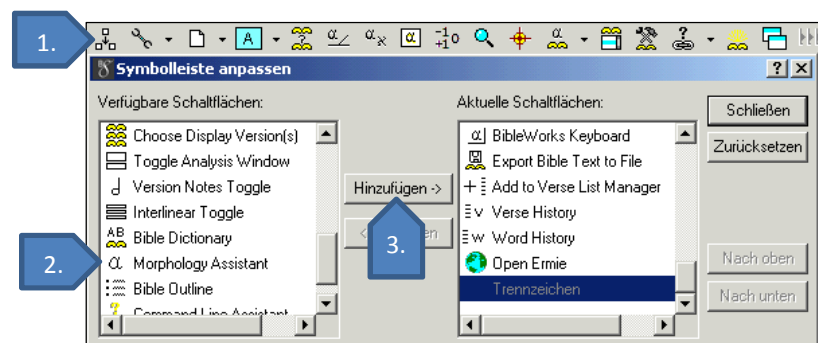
1.

Symbolleiste anpassen

Verfügbare Schaltflächen:

Choose Display Version(s)
Toggle Analysis Window
Version Notes Toggle
Interlinear Toggle
Bible Dictionary
Morphology Assistant
Bible Outline
Command Line Assistant

Hinzufügen ->

<- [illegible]en

Aktuelle Schaltflächen:

BibleWorks Keyboard
Export Bible Text to File
Add to Verse List Manager
Verse History
Word History
Open Ermie
Trennzeichen

Schließen

Zurücksetzen

Nach oben

Nach unten

2.

3.